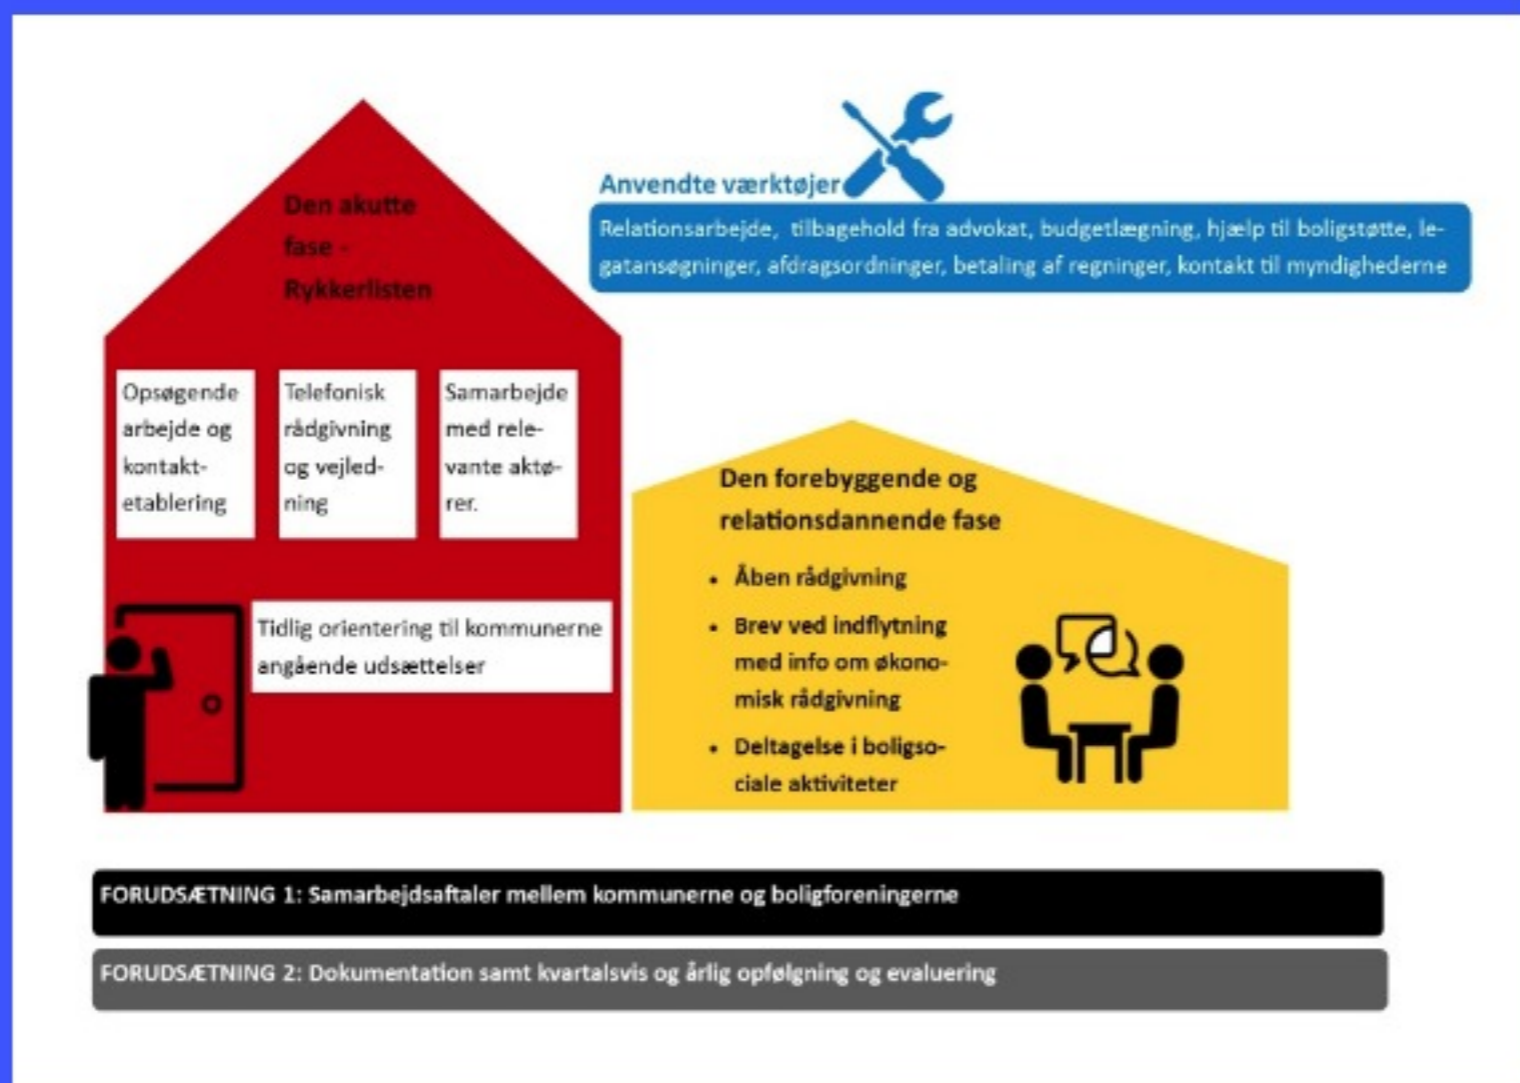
Den akutte fase - Rykkerlisten

Anvendte værktøjer

Relationsarbejde, tilbagehold fra advokat, budgetlægning, hjælp til boligstøtte, legatansøgninger, afdragsordninger, betaling af regninger, kontakt til myndighederne

Opsøgende arbejde og kontaktetablering

Telefonisk rådgivning og vejledning

Samarbejde med relevante aktører.

Tidlig orientering til kommunerne angående udsættelser

Den forebyggende og relationsdannende fase

- Åben rådgivning
- Brev ved indflytning med info om økonomisk rådgivning
- Deltagelse i boligsociale aktiviteter

FORUDSÆTNING 1: Samarbejdsaftaler mellem kommunerne og boligforeningerne

FORUDSÆTNING 2: Dokumentation samt kvartalsvis og årlig opfølgning og evaluering